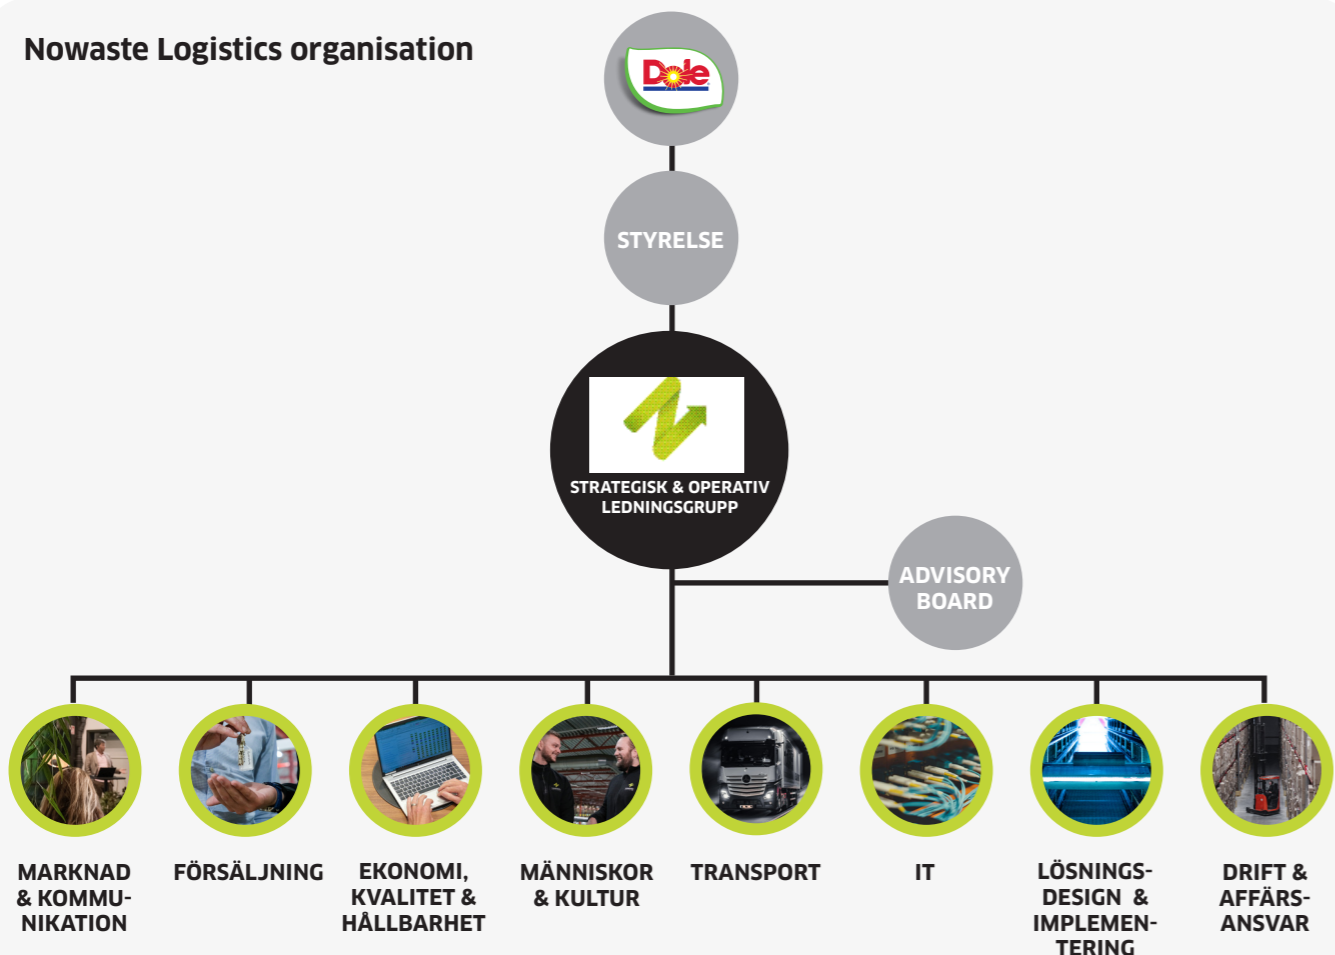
Nowaste Logistics organisation

Dole

STYRELSE

STRATEGISK & OPERATIV LEDNINGSGRUPP

ADVISORY BOARD

MARKNAD & KOMMUNIKATION

FÖRSÄLJNING

EKONOMI, KVALITET & HÅLLBARHET

MÄNNISKOR & KULTUR

TRANSPORT

IT

LÖSNINGSDESIGN & IMPLEMENTERING

DRIFT & AFFÄRSANSVAR